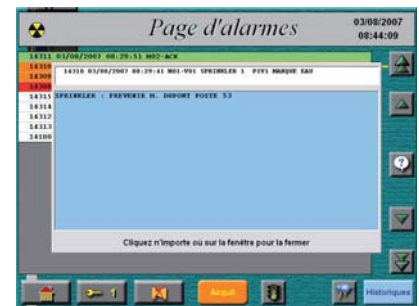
Page d'alarmes

03/08/2007
08:44:09

14311 03/08/2007 08:29:51 M02-ACK

14310
14309
14308
14315
14314
14312
14313
14100

14310 03/08/2007 08:29:41 M01-V01 SPRINKLER 1 P1V1 MANQUE EAU

SPRINKLER : PREVENIR M. DUPONT POSTE 53

Cliquez n'importe où sur la fenêtre pour la fermer

1

Acquit

Historiques